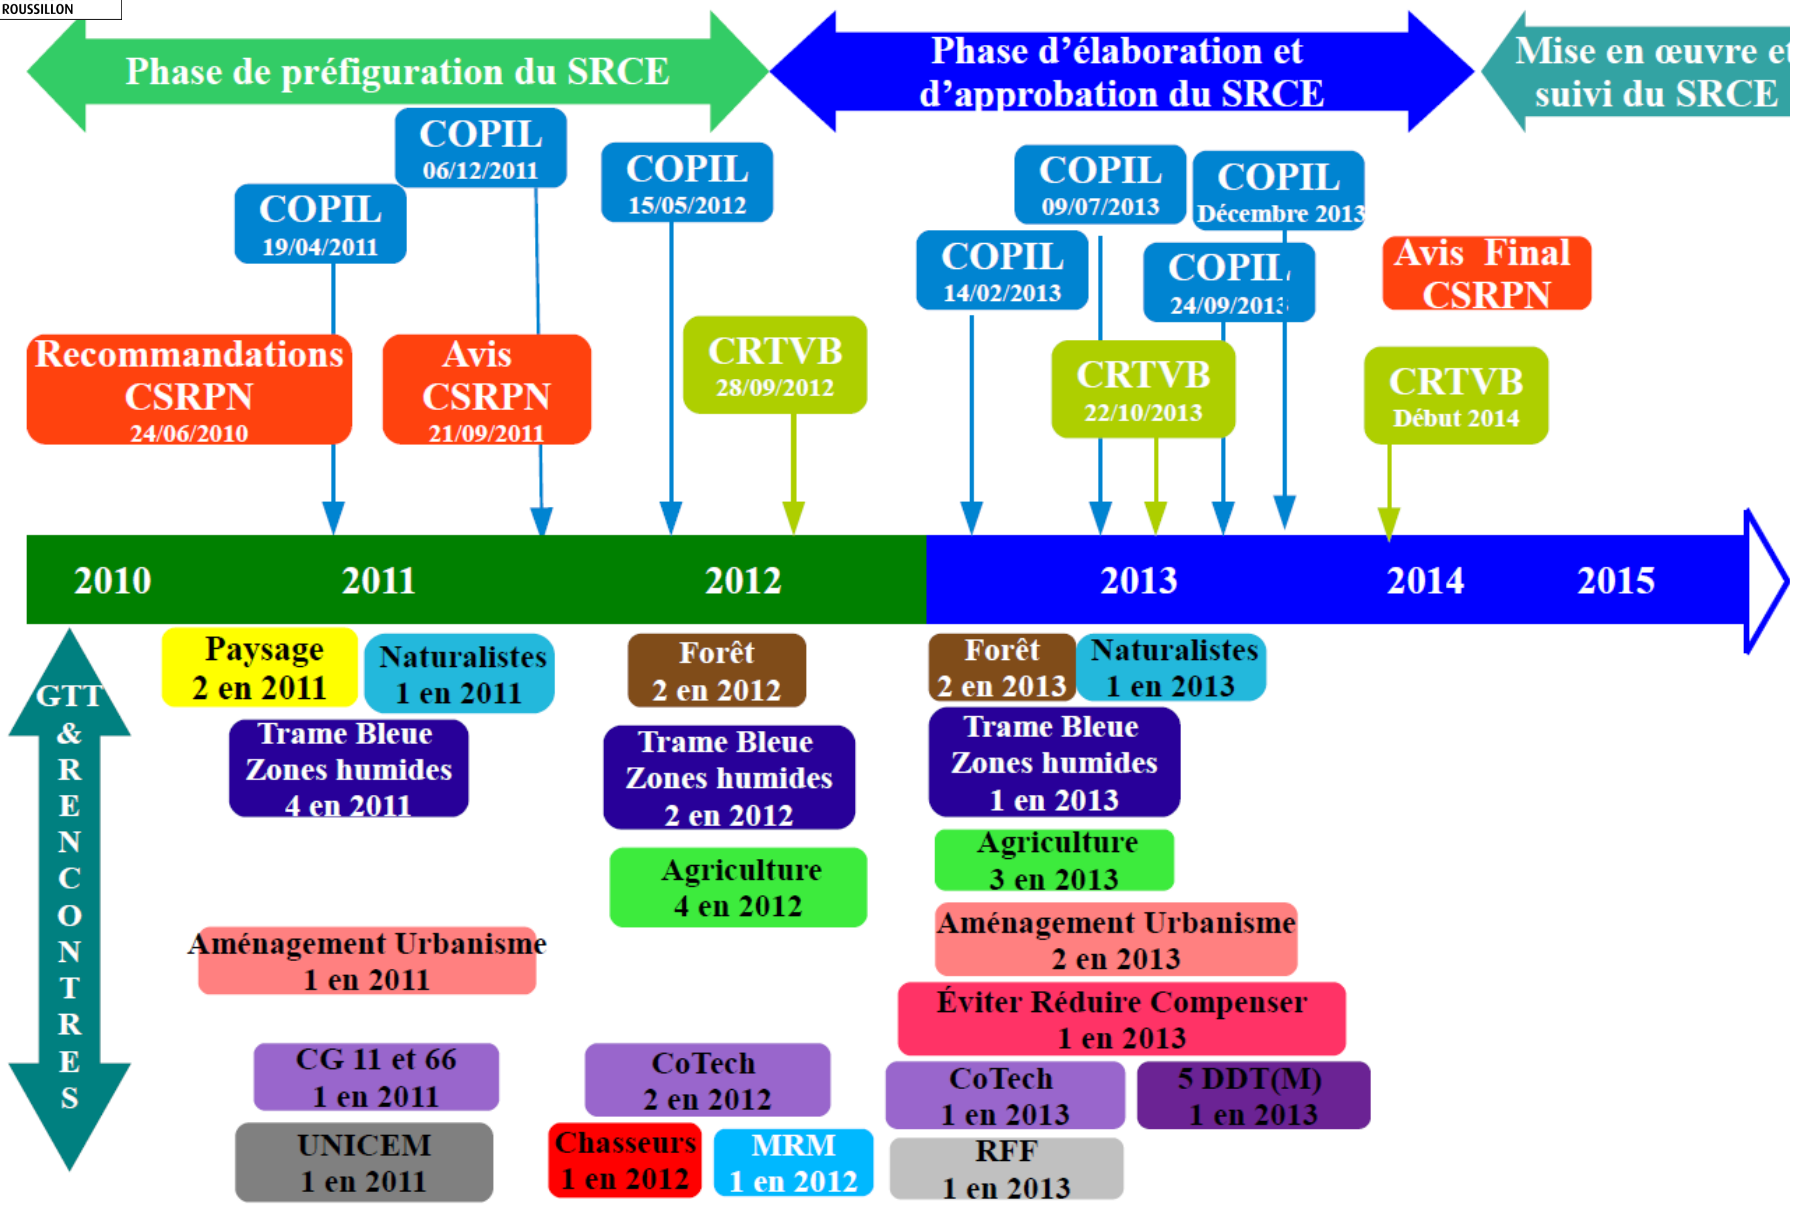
ROUSSILLON

Phase de préfiguration du SRCE

Phase d'élaboration et d'approbation du SRCE

Mise en œuvre et suivi du SRCE

COPIL 06/12/2011

COPIL 19/04/2011

COPIL 15/05/2012

COPIL 09/07/2013

COPIL Décembre 2013

COPIL 14/02/2013

COPIL 24/09/2013

Avis Final CSRPN

Recommandations CSRPN 24/06/2010

Avis CSRPN 21/09/2011

CRTVB 28/09/2012

CRTVB 22/10/2013

CRTVB Début 2014

2010 2011 2012 2013 2014 2015

GTT & RENCONTRES

Paysage 2 en 2011

Naturalistes 1 en 2011

Forêt 2 en 2012

Forêt 2 en 2013

Naturalistes 1 en 2013

Trame Bleue Zones humides 4 en 2011

Trame Bleue Zones humides 2 en 2012

Trame Bleue Zones humides 1 en 2013

Agriculture 4 en 2012

Agriculture 3 en 2013

Aménagement Urbanisme 1 en 2011

Aménagement Urbanisme 2 en 2013

Éviter Réduire Compenser 1 en 2013

CG 11 et 66 1 en 2011

CoTech 2 en 2012

CoTech 1 en 2013

5 DDT(M) 1 en 2013

UNICEM 1 en 2011

Chasseurs 1 en 2012

MRM 1 en 2012

RFF 1 en 2013